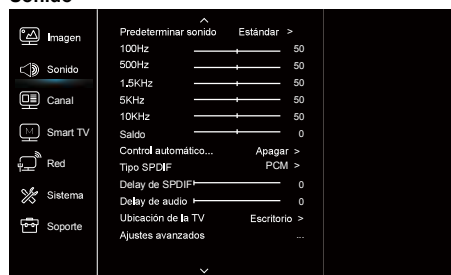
Sonido

Imagen
Sonido
Canal
Smart TV
Red
Sistema
Soporte

Predeterminar sonido Estándar >
100Hz 50
500Hz 50
1,5KHz 50
5KHz 50
10KHz 50
Saldo 0
Control automático... Apagar >
Tipo SPDIF PCM >
Delay de SPDIF 0
Delay de audio 0
Ubicación de la TV Escritorio >
Ajustes avanzados ...